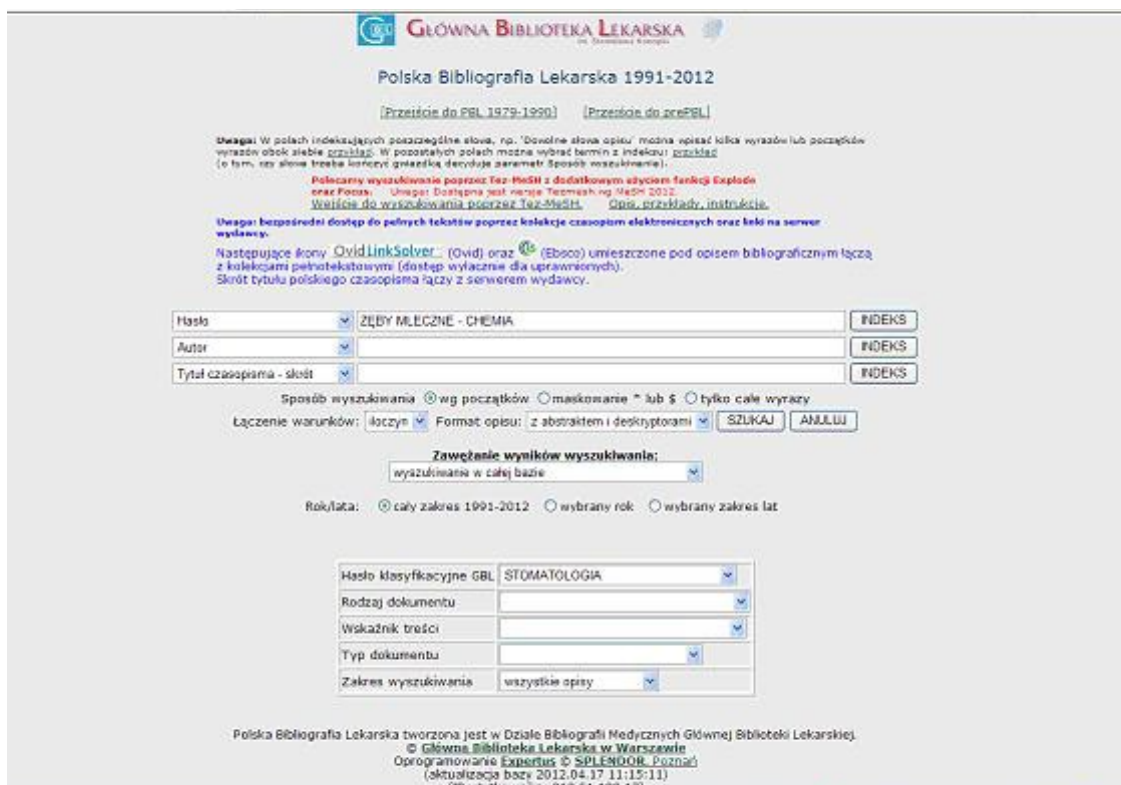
GŁÓWNA BIBLIOTEKA LEKARSKA

Polska Bibliografia Lekarska 1991-2012

[Przejście do PBL 1979-1990] [Przejście do prePBL]

Uwaga: W polach indeksujących poszczególne słowa, np. 'Dowolne słowa opisu' można wpisać kilka wyrazów lub początków wyrazów obok siebie przykład. W pozostałych polach można wybrać termin z indeksu: przykład (o tym, czy słowa trzeba kończyć gwiazdką decyduje parametr Sposób wyszukiwania).

Polecamy wyszukiwanie poprzez Tez-MeSH z dodatkowym użyciem funkcji Explode oraz Focus. Uwaga: Dostępna jest wersja Tezmesh na MeSH 2012.
Wejście do wyszukiwania poprzez Tez-MeSH. Opis, przykłady, instrukcje.

Uwaga: bezpośredni dostęp do pełnych tekstów poprzez kolekcje czasopism elektronicznych oraz linki na serwer wydawcy.

Następujące ikony OvidLinkSolver (Ovid) oraz (Ebsco) umieszczone pod opisem bibliograficznym łączą z kolekcjami pełnotekstowymi (dostęp wyłącznie dla uprawnionych).
Skrót tytułu polskiego czasopisma łączy z serwerem wydawcy.

Hasło | ZĘBY MLECZNE - CHEMIA | INDEKS
Autor | | INDEKS
Tytuł czasopisma - skrót | | INDEKS

Sposób wyszukiwania wg początków maskowanie * lub $ tylko całe wyrazy
Łączenie warunków: iloczyn Format opisu: z abstraktem i deskryptorami SZUKAJ ANULUJ

Zawężanie wyników wyszukiwania:
wyszukiwanie w całej bazie

Rok/lata: cały zakres 1991-2012 wybrany rok wybrany zakres lat

| Hasło klasyfikacyjne GBL | STOMATOLOGIA |
|---|---|
| Rodzaj dokumentu | |
| Wskaźnik treści | |
| Typ dokumentu | |
| Zakres wyszukiwania | wszystkie opisy |

Polska Bibliografia Lekarska tworzona jest w Dziale Bibliografii Medycznych Głównej Biblioteki Lekarskiej.
© Główna Biblioteka Lekarska w Warszawie
Oprogramowanie Expertus © SPLENDOR, Poznań
(aktualizacja bazy 2012.04.17 11:15:11)
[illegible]